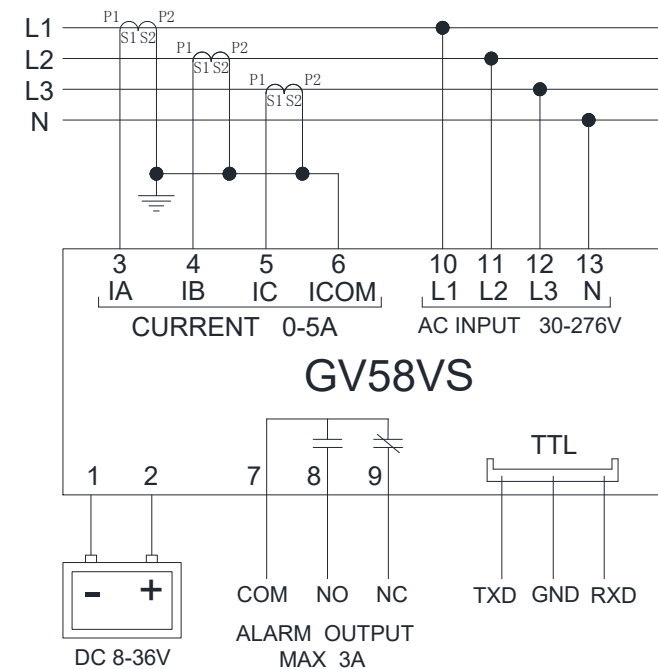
L1
L2
L3
N

P1 P2
S1 S2
P1 P2
S1 S2
P1 P2
S1 S2

3 IA
4 IB
5 IC
6 ICOM
CURRENT 0-5A

10 L1
11 L2
12 L3
13 N
AC INPUT 30-276V

GV58VS

1
2
7
8
9
TTL

- +
DC 8-36V

COM NO NC
ALARM OUTPUT
MAX 3A

TXD GND RXD